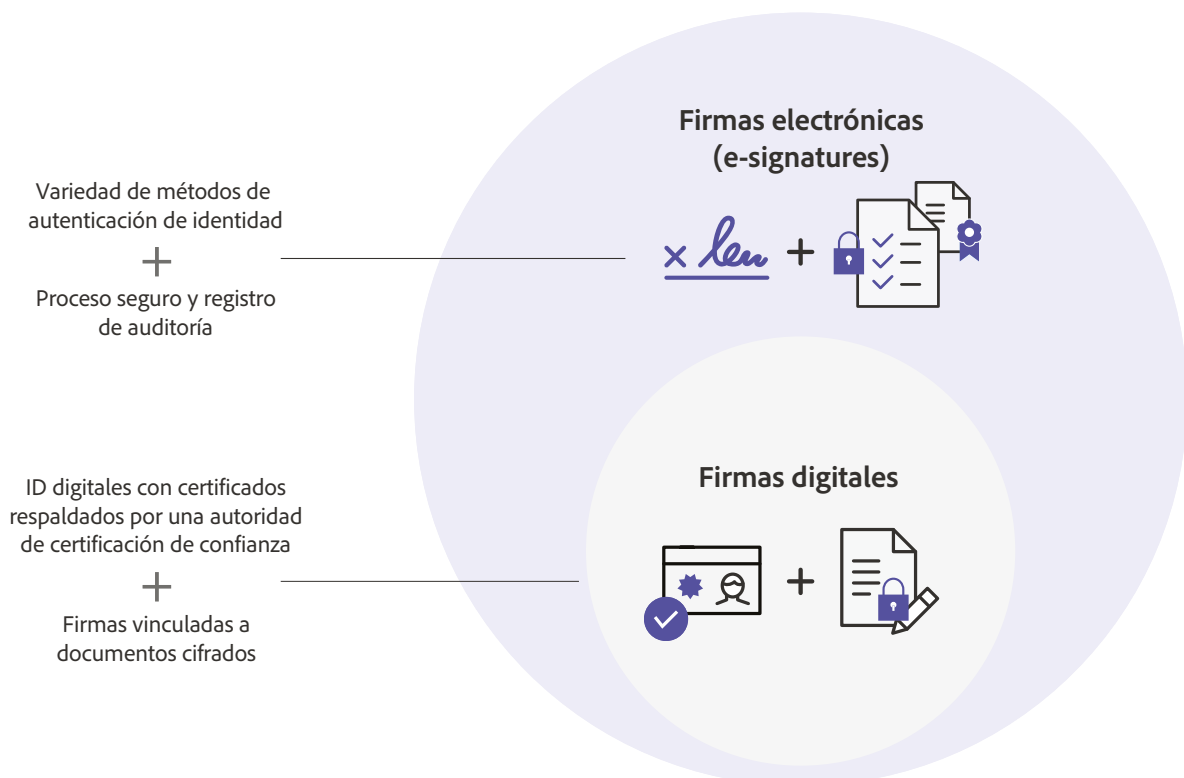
Firmas electrónicas (e-signatures)

Variedad de métodos de autenticación de identidad

+

Proceso seguro y registro de auditoría

x

+

Firmas digitales

ID digitales con certificados respaldados por una autoridad de certificación de confianza

+

Firmas vinculadas a documentos cifrados

+